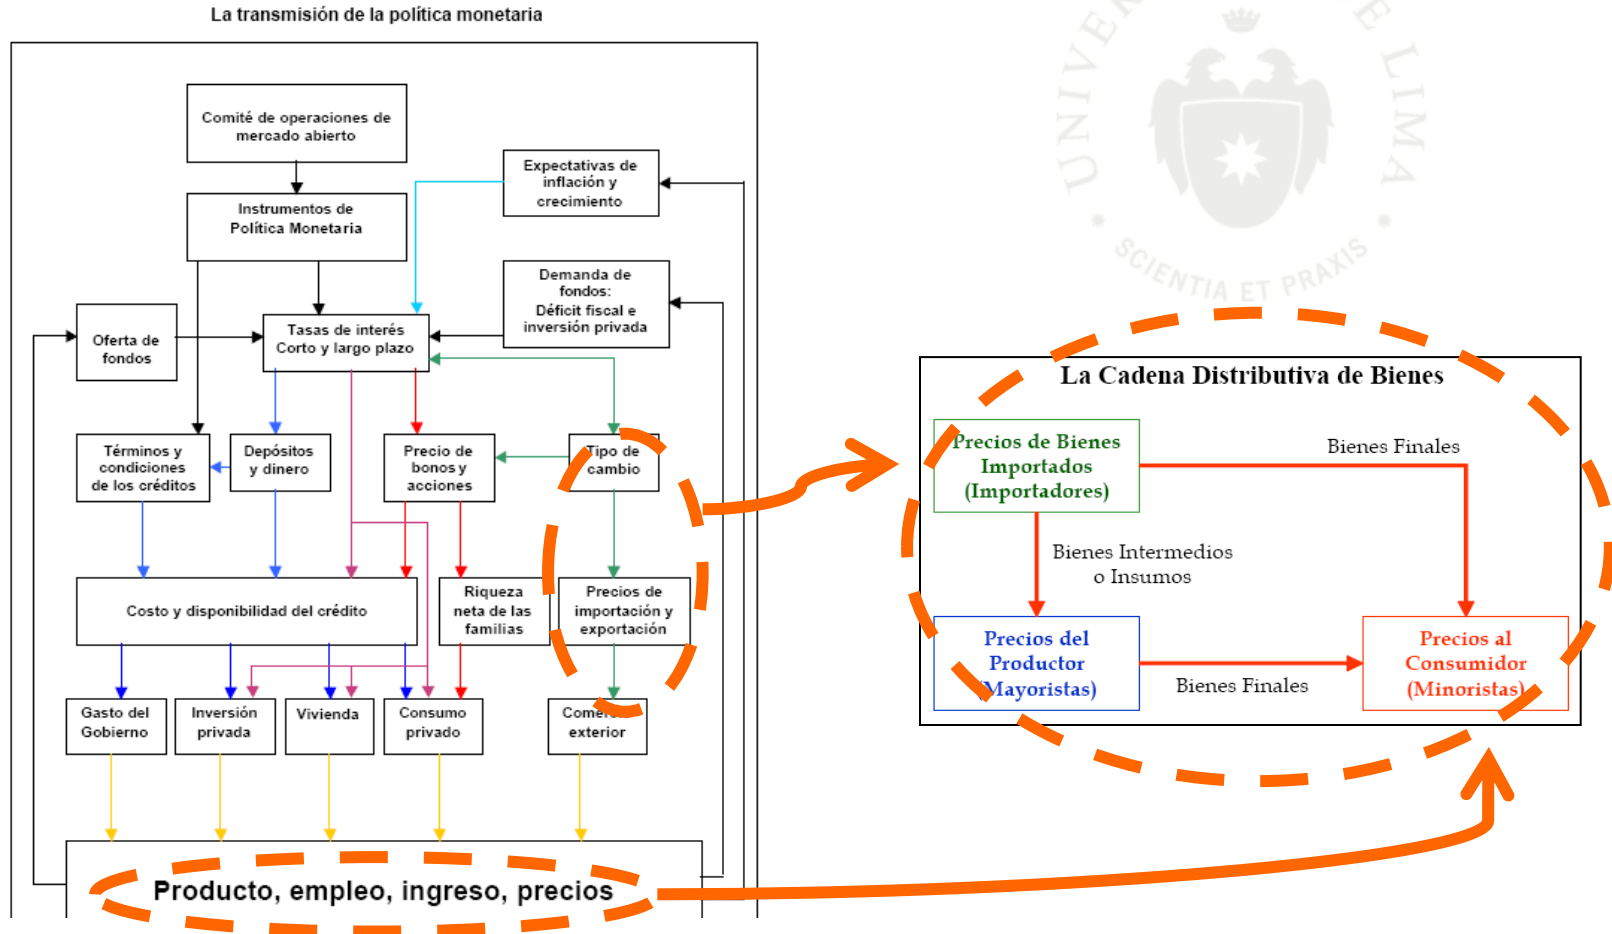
La transmisión de la política monetaria

Comité de operaciones de mercado abierto

Instrumentos de Política Monetaria

Expectativas de inflación y crecimiento

Demanda de fondos: Déficit fiscal e inversión privada

Oferta de fondos

Tasas de interés Corto y largo plazo

Términos y condiciones de los créditos

Depósitos y dinero

Precio de bonos y acciones

Tipo de cambio

Costo y disponibilidad del crédito

Riqueza neta de las familias

Precios de importación y exportación

Gasto del Gobierno

Inversión privada

Vivienda

Consumo privado

Comer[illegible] exterior

Producto, empleo, ingreso, precios

UNIVER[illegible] DE LIMA

SCIENTIA ET PRAXIS

La Cadena Distributiva de Bienes

Precios de Bienes Importados (Importadores)

Bienes Finales

Bienes Intermedios o Insumos

Precios del Productor (Mayoristas)

Bienes Finales

Precios al Consumidor (Minoristas)